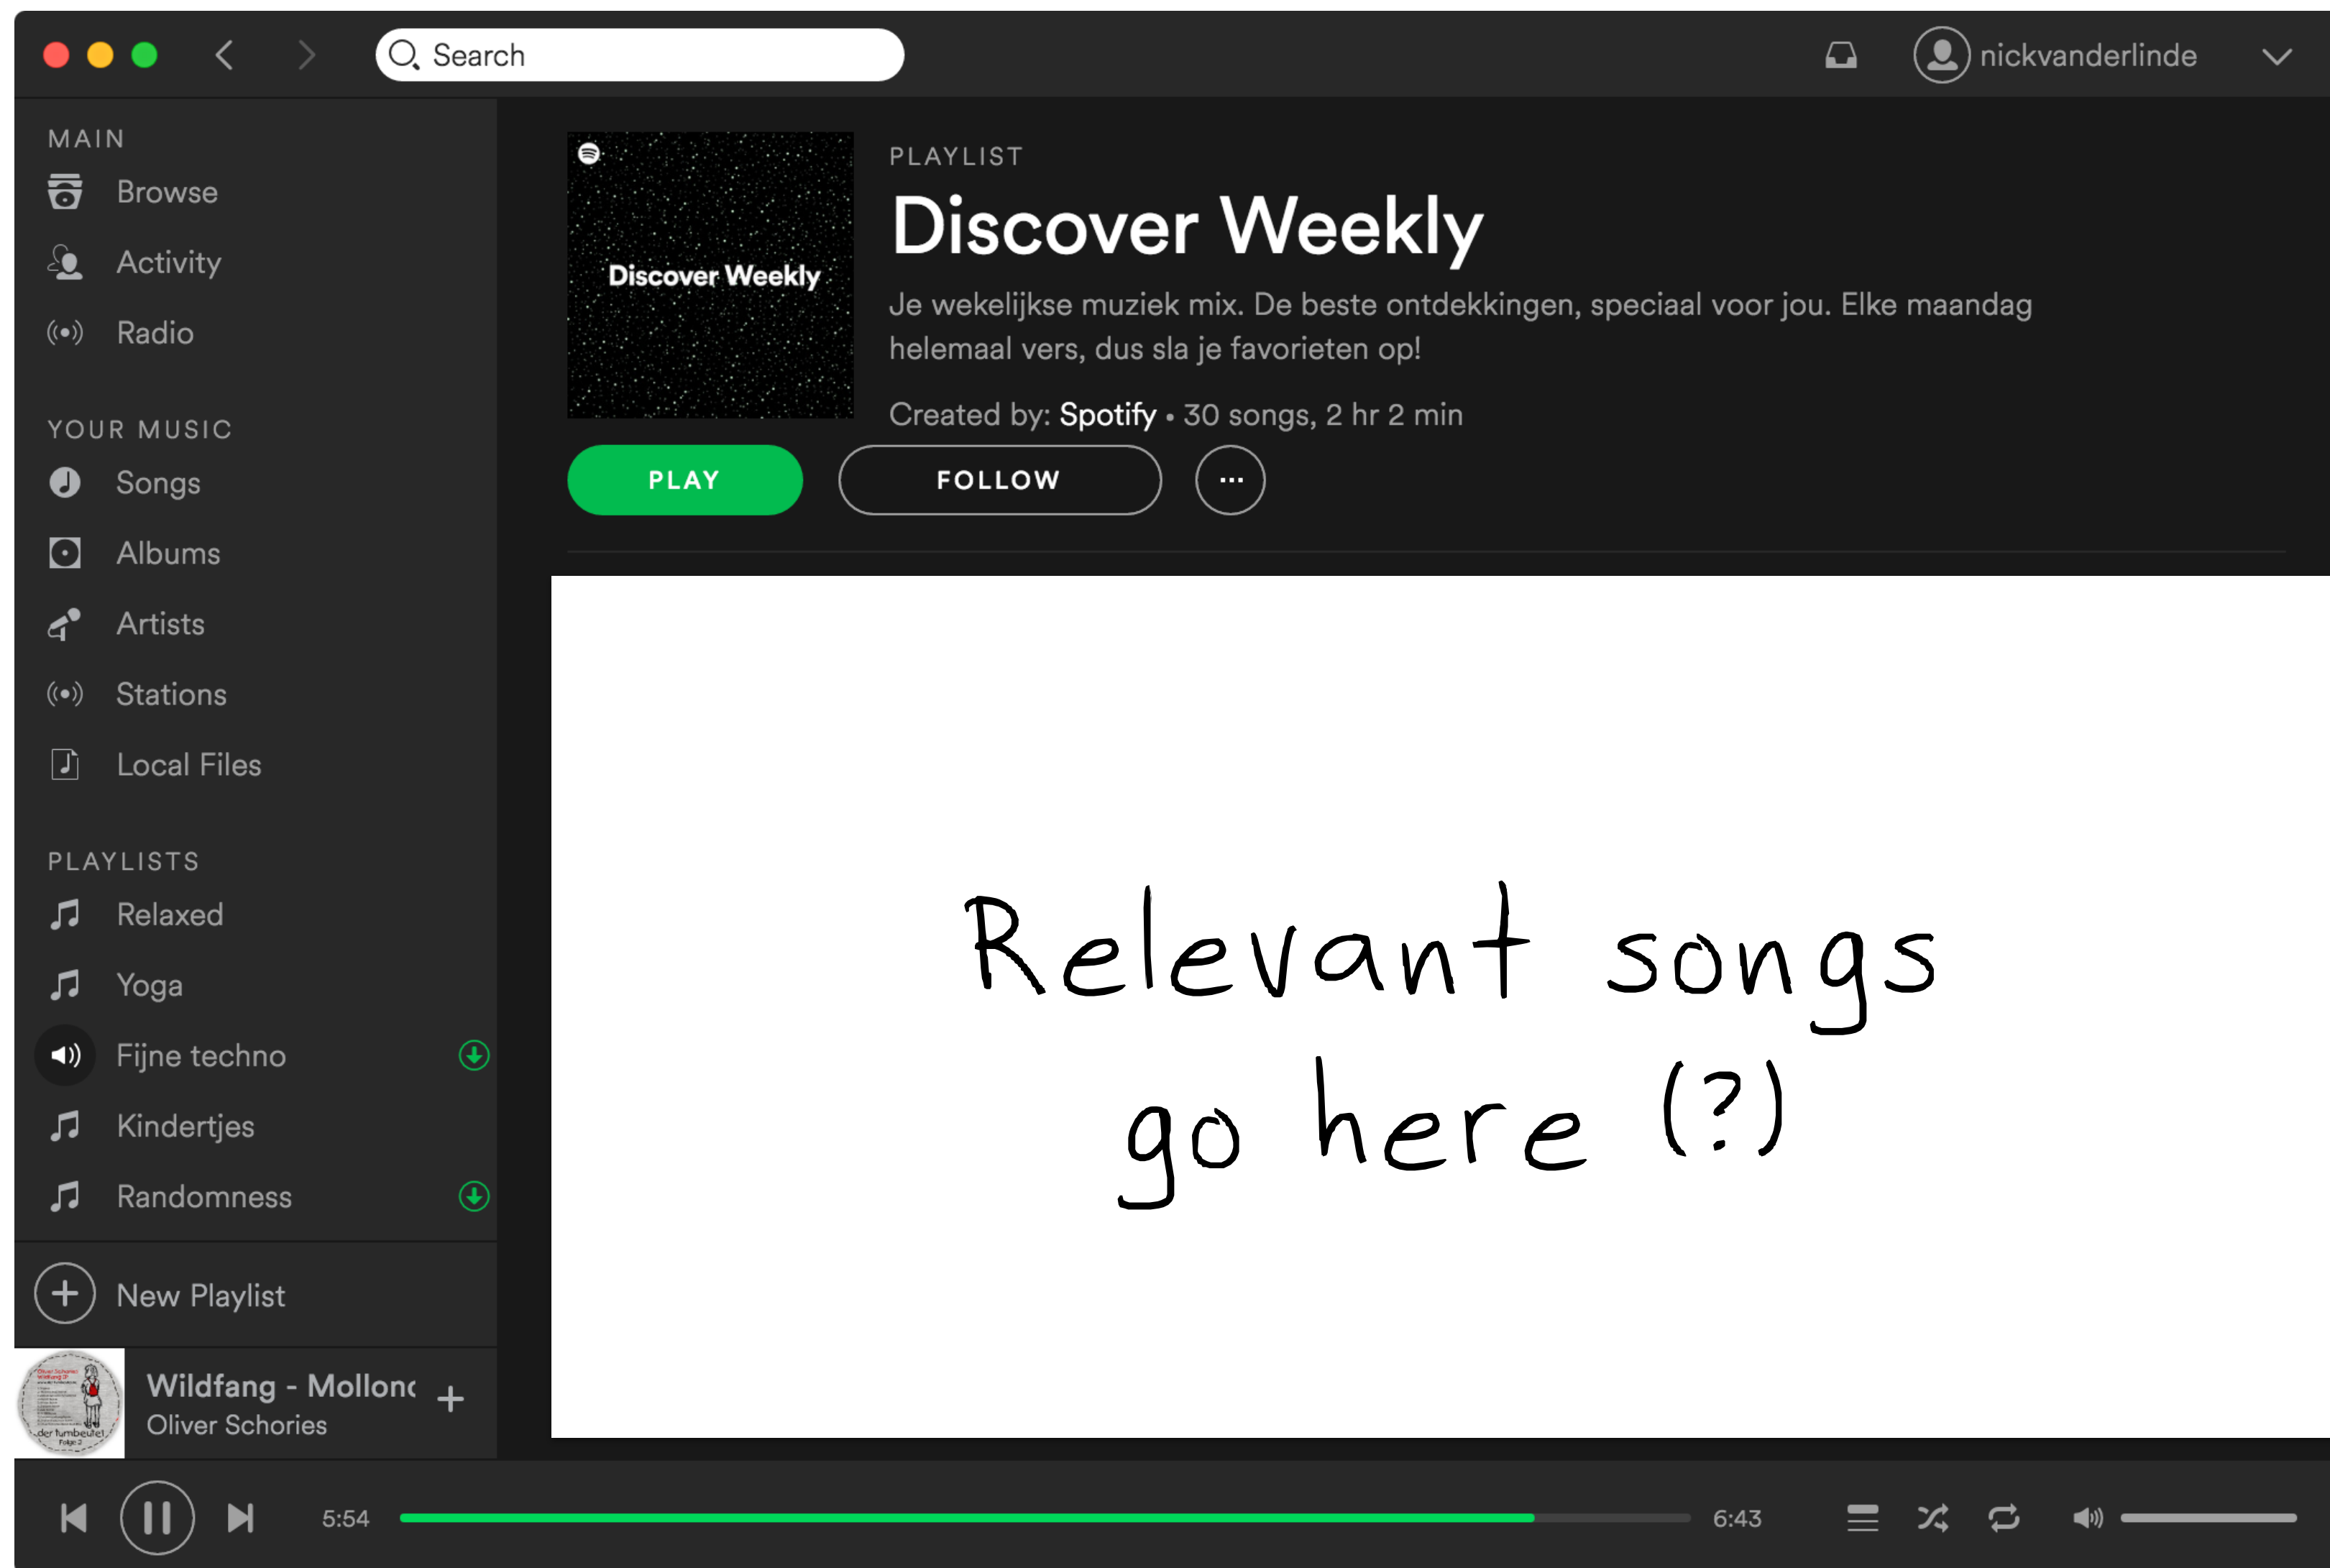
Search

nickvanderlinde

MAIN
Browse
Activity
Radio

YOUR MUSIC
Songs
Albums
Artists
Stations
Local Files

PLAYLISTS
Relaxed
Yoga
Fijne techno
Kindertjes
Randomness

New Playlist

Wildfang - Mollon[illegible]
Oliver Schories

Discover Weekly

PLAYLIST
Discover Weekly
Je wekelijkse muziek mix. De beste ontdekkingen, speciaal voor jou. Elke maandag helemaal vers, dus sla je favorieten op!
Created by: Spotify • 30 songs, 2 hr 2 min

PLAY
FOLLOW
...

Relevant songs go here (?)

5:54
6:43